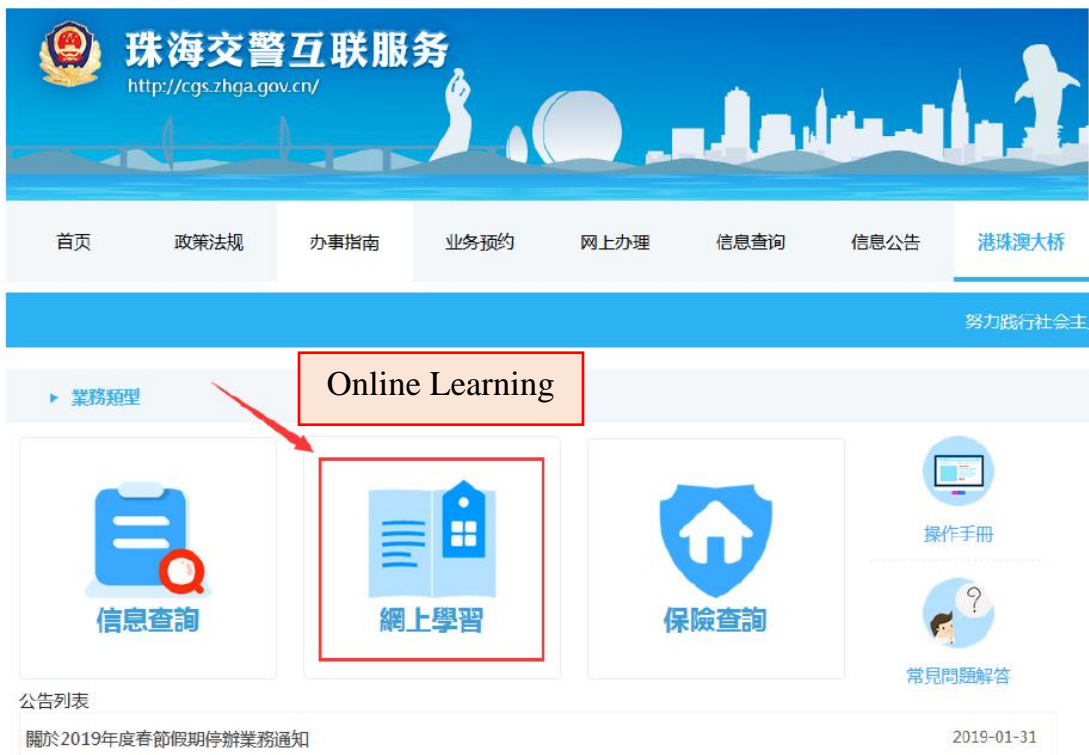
珠海交警互联服务
http://cgs.zhga.gov.cn/

首页 政策法规 办事指南 业务预约 网上办理 信息查询 信息公告 港珠澳大桥

努力践行社会主

业務類型

Online Learning

信息查詢

網上學習

保險查詢

操作手冊

常見問題解答

公告列表

關於2019年度春節假期停辦業務通知 2019-01-31